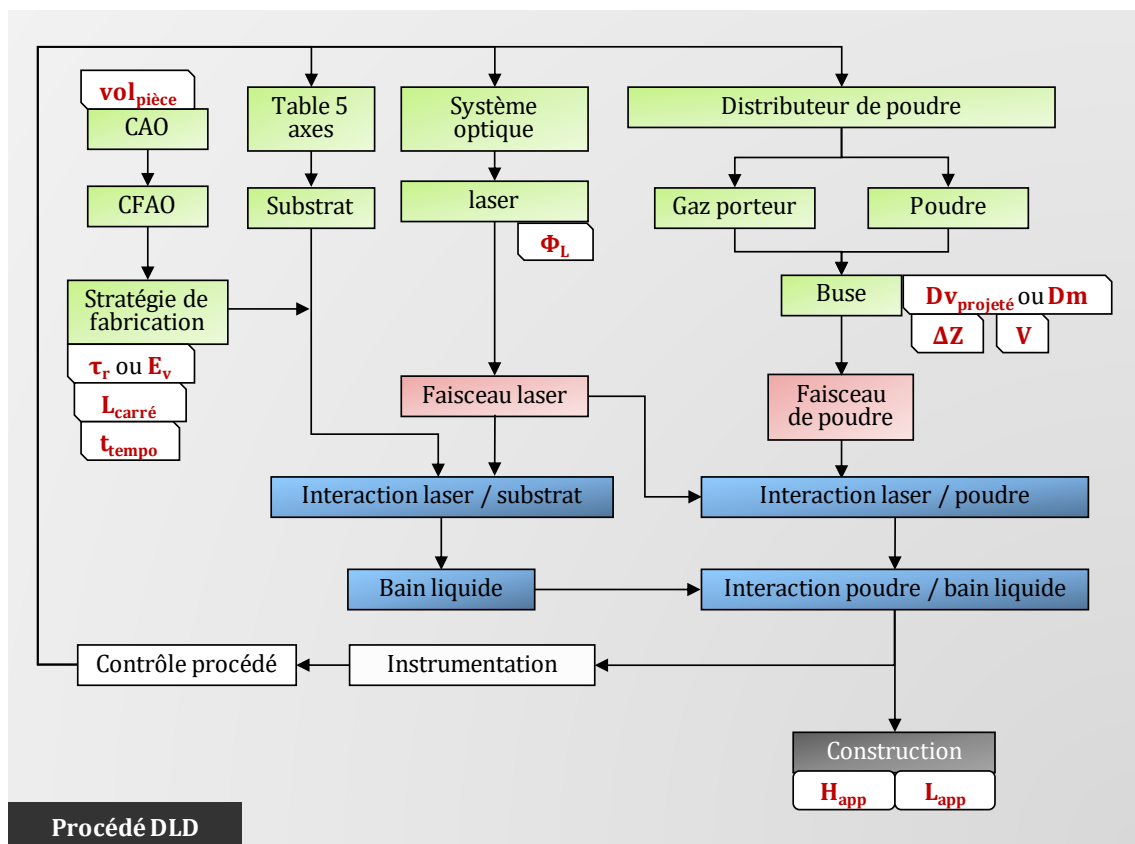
$vol_{pièce}$

CAO

CFAO

Stratégie de fabrication

$\tau_r$ ou $E_v$

$L_{carré}$

$t_{tempo}$

Table 5 axes

Substrat

Système optique

laser

$\Phi_L$

Distributeur de poudre

Gaz porteur

Poudre

Buse

$Dv_{projeté}$ ou $Dm$

$\Delta Z$

$V$

Faisceau laser

Faisceau de poudre

Interaction laser / substrat

Interaction laser / poudre

Bain liquide

Interaction poudre / bain liquide

Contrôle procédé

Instrumentation

Construction

$H_{app}$

$L_{app}$

Procédé DLD